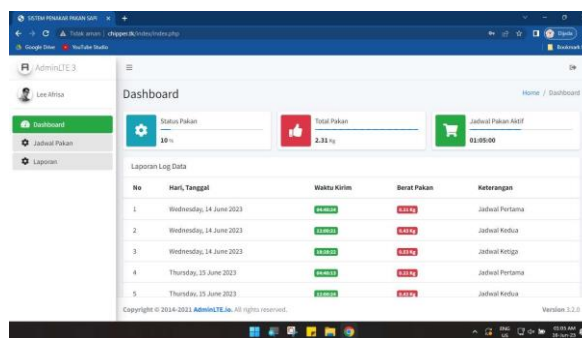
SISTEM PENAKAR PAKAN SAPI ×
Tidak aman | chipper.tk/index/index.php
Google Drive YouTube Studio
Bookmark
AdminLTE 3
Lee Afrisa
Dashboard
Jadwal Pakan
Laporan
Dashboard
Home / Dashboard
Status Pakan
10 %
Total Pakan
2.31 Kg
Jadwal Pakan Aktif
01:05:00
Laporan Log Data

| No | Hari, Tanggal | Waktu Kirim | Berat Pakan | Keterangan |
|---|---|---|---|---|
| 1 | Wednesday, 14 June 2023 | 06:00:34 | 0.43 Kg | Jadwal Pertama |
| 2 | Wednesday, 14 June 2023 | 12:00:31 | 0.43 Kg | Jadwal Kedua |
| 3 | Wednesday, 14 June 2023 | 18:28:22 | 0.43 Kg | Jadwal Ketiga |
| 4 | Thursday, 15 June 2023 | 06:00:13 | 0.33 Kg | Jadwal Pertama |
| 5 | Thursday, 15 June 2023 | 12:00:24 | 0.43 Kg | Jadwal Kedua |

Copyright © 2014-2021 AdminLTE.io. All rights reserved.
Version 3.2.0
03:05 AM
16-Jun-23